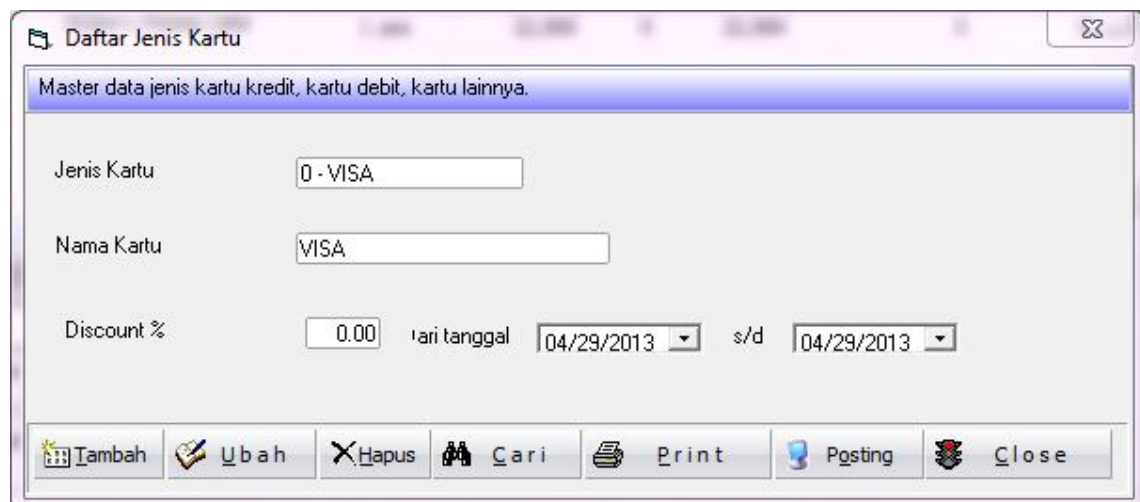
Daftar Jenis Kartu

Master data jenis kartu kredit, kartu debit, kartu lainnya.

Jenis Kartu 0 - VISA

Nama Kartu VISA

Discount % 0.00 ari tanggal 04/29/2013 s/d 04/29/2013

Tambah Ubah Hapus Cari Print Posting Close